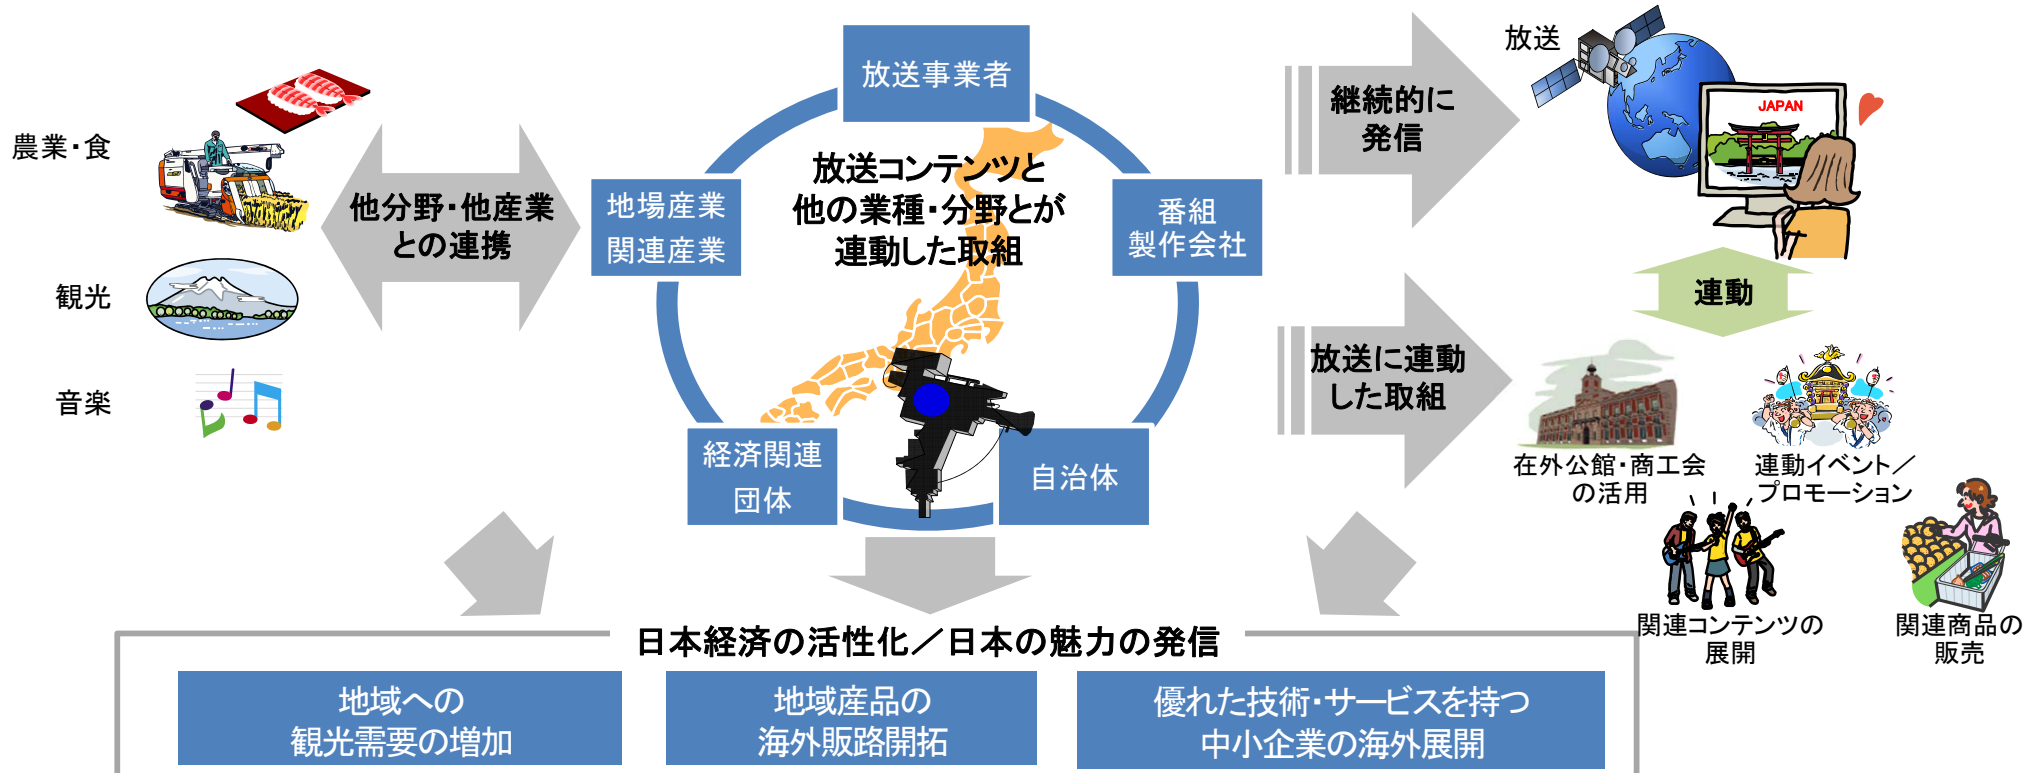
農業・食

観光

音楽

他分野・他産業との連携

放送事業者

地場産業 関連産業

放送コンテンツと他の業種・分野とが連動した取組

番組 製作会社

経済関連 団体

自治体

継続的に 発信

放送

JAPAN

連動

放送に連動した取組

在外公館・商工会の活用

連動イベント／プロモーション

関連コンテンツの展開

関連商品の販売

日本経済の活性化／日本の魅力の発信

地域への 観光需要の増加

地域産品の 海外販路開拓

優れた技術・サービスを持つ 中小企業の海外展開